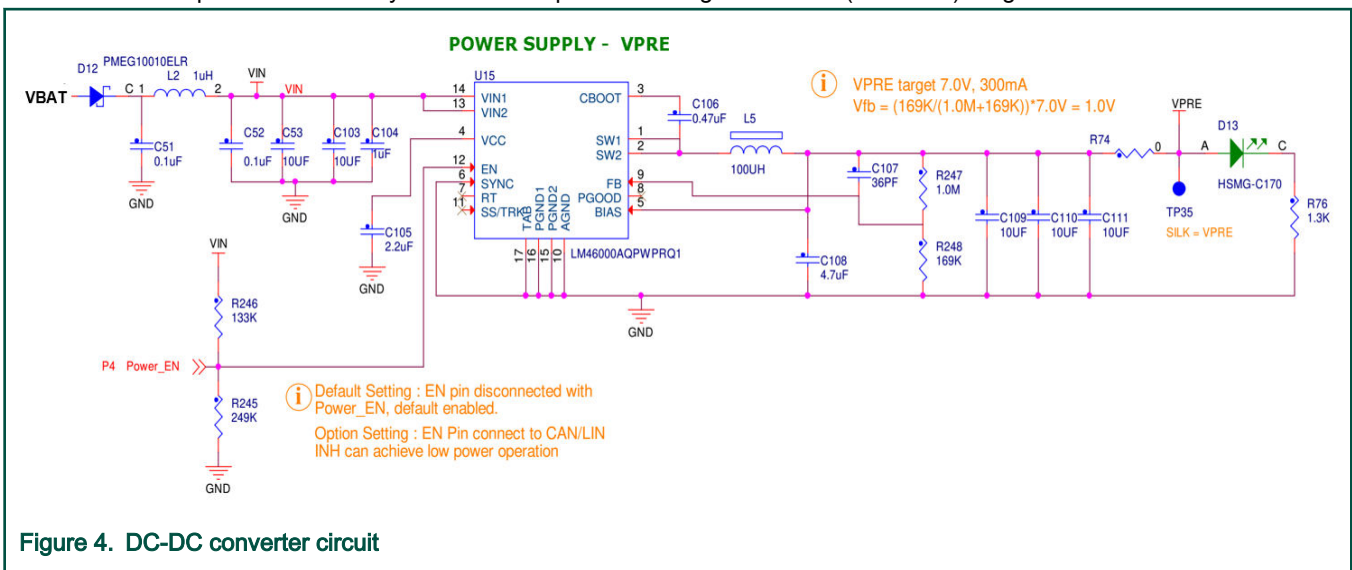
POWER SUPPLY - VPRE

VPRE target 7.0V, 300mA
Vfb = (169K/(1.0M+169K))*7.0V = 1.0V

VBAT
D12 PMEG10010ELR
C 1
L2 1uH
2
VIN
VIN
C51 0.1uF
GND
C52 0.1uF
C53 10UF
C103 10UF
C104 1uF
GND
U15
14 VIN1
13 VIN2
4 VCC
12 EN
6 SYNC
7 RT
11 SS/TRK
TAB PGND1 PGND2 AGND
17 16 15 10
3 CBOOT
1 SW1
2 SW2
9 FB
8 PGOOD
5 BIAS
LM46000AQPWPRQ1
C105 2.2uF
GND
C106 0.47uF
L5 100UH
C108 4.7uF
C107 36PF
R247 1.0M
R248 169K
C109 10UF
C110 10UF
C111 10UF
R74 0
VPRE
A
D13
C
HSMG-C170
TP35
SILK = VPRE
R76 1.3K
GND
VIN
R246 133K
P4 Power_EN
R245 249K
GND

Default Setting : EN pin disconnected with Power_EN, default enabled.
Option Setting : EN Pin connect to CAN/LIN INH can achieve low power operation

Figure 4. DC-DC converter circuit